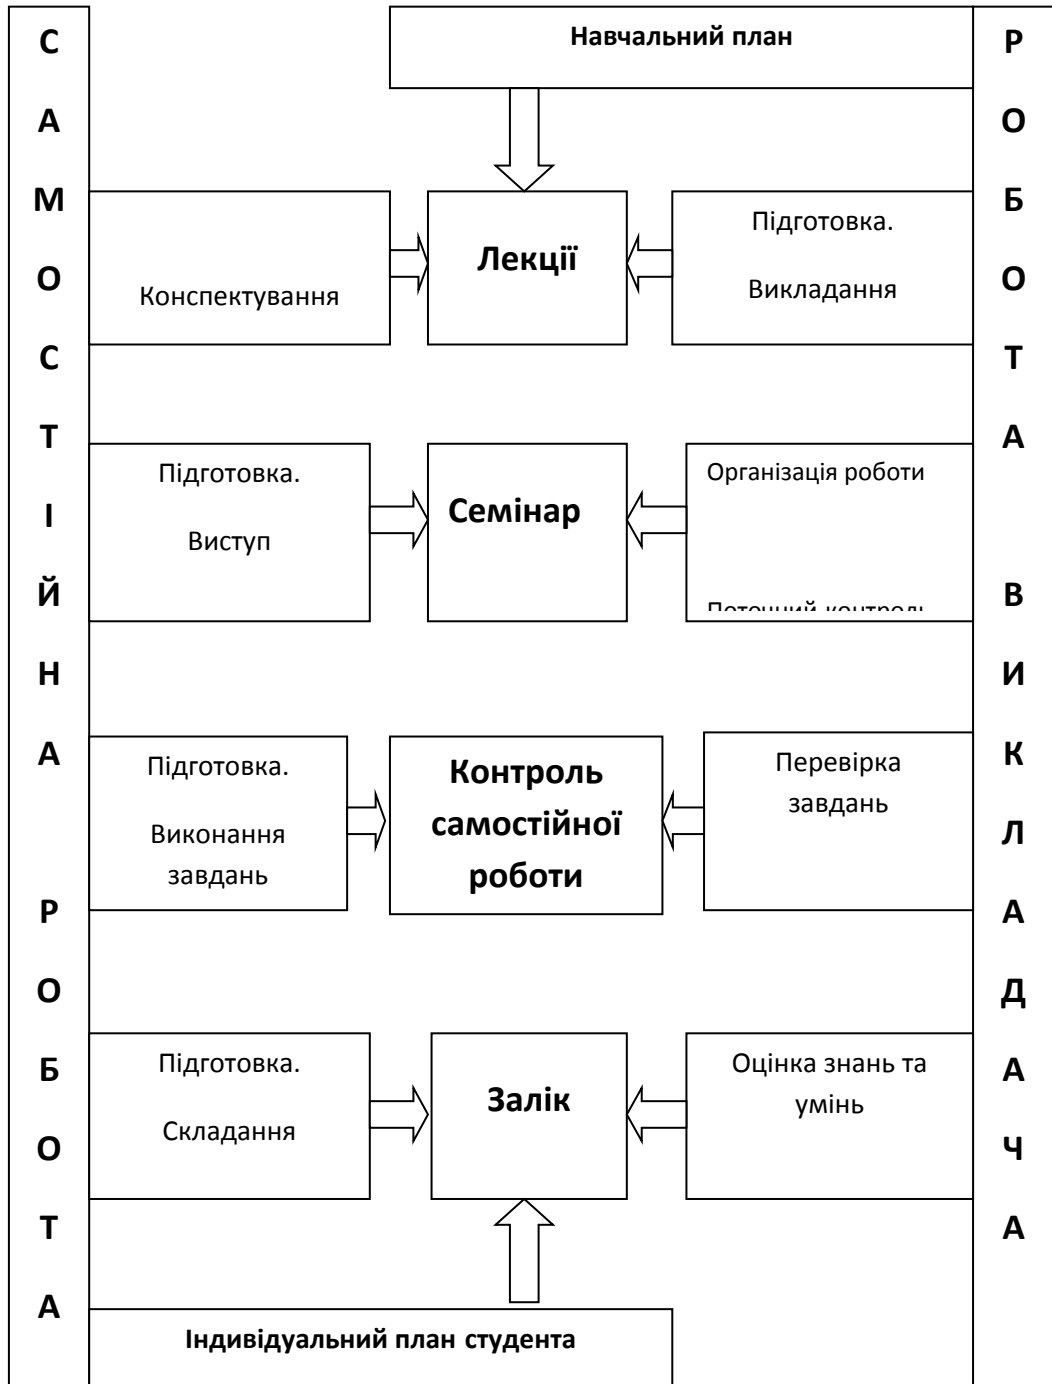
С
А
М
О
С
Т
І
Й
Н
А

Р
О
Б
О
Т
А

Навчальний план

Конспектування

Лекції

Підготовка.

Викладання

Підготовка.

Виступ

Семінар

Організація роботи

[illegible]

Підготовка.

Виконання завдань

Контроль самостійної роботи

Перевірка завдань

Підготовка.

Складання

Залік

Оцінка знань та умінь

Індивідуальний план студента

Р
О
Б
О
Т
А

В
И
К
Л
А
Д
А
Ч
А